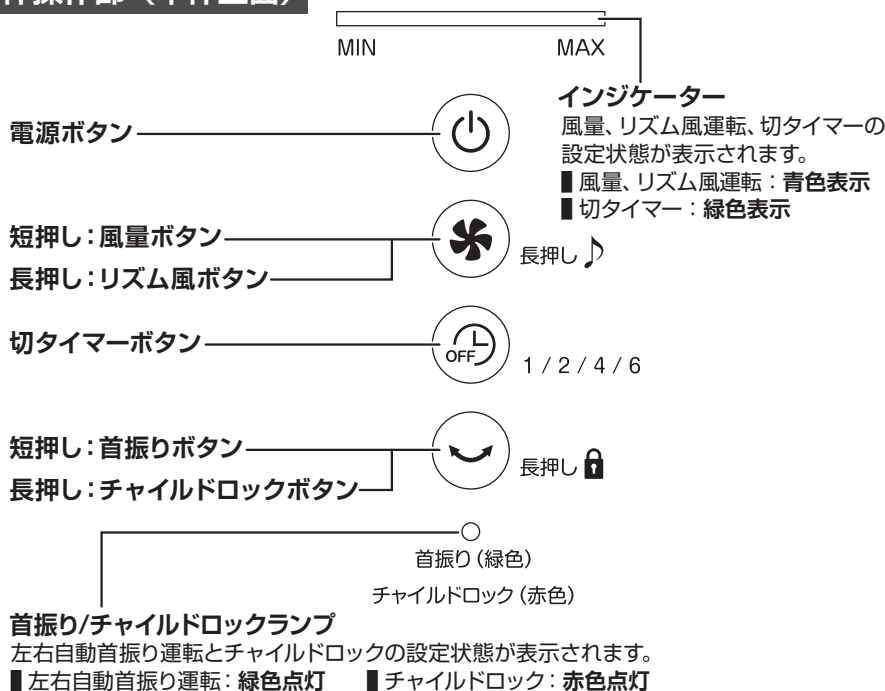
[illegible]

MIN MAX

インジケーター
風量、リズム風運転、切タイマーの設定状態が表示されます。
▌風量、リズム風運転：青色表示
▌切タイマー：緑色表示

電源ボタン

短押し：風量ボタン
長押し：リズム風ボタン
長押し ♪

切タイマーボタン
OFF
1 / 2 / 4 / 6

短押し：首振りボタン
長押し：チャイルドロックボタン
長押し

首振り（緑色）
チャイルドロック（赤色）

首振り/チャイルドロックランプ
左右自動首振り運転とチャイルドロックの設定状態が表示されます。
▌左右自動首振り運転：緑色点灯 ▌チャイルドロック：赤色点灯